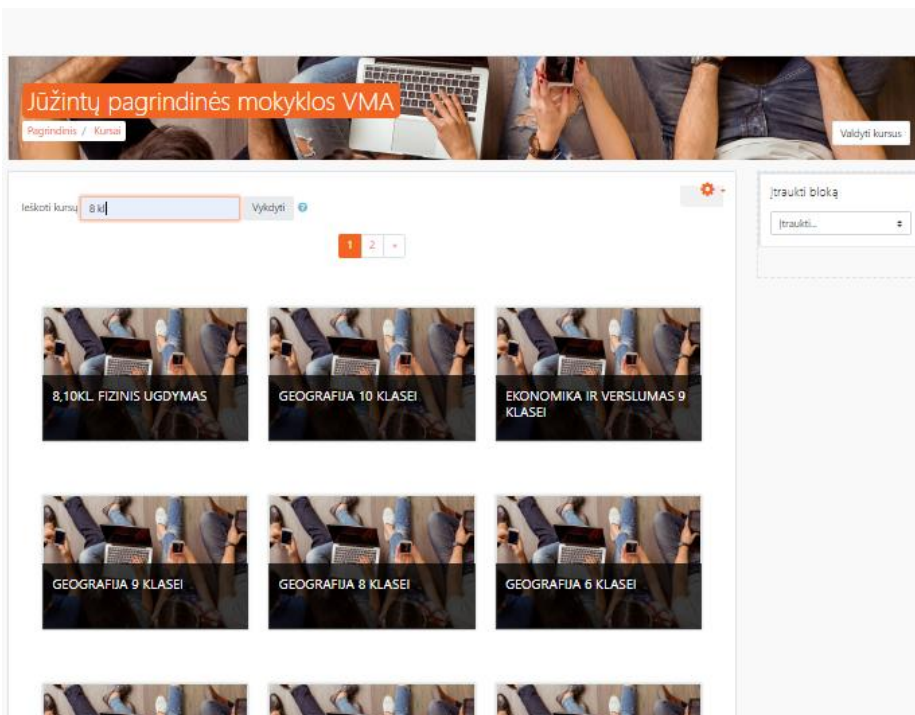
Jūžintų pagrindinės mokyklos VMA

Pagrindinis / Kursai

Valdyti kursus

Ieškoti kursų 8 kl

Vykdyti

1 2 »

Įtraukti bloką

Įtraukti...

8,10KL. FIZINIS UGDYMAS

GEOGRAFIJA 10 KLASEI

EKONOMIKA IR VERSLUMAS 9 KLASEI

GEOGRAFIJA 9 KLASEI

GEOGRAFIJA 8 KLASEI

GEOGRAFIJA 6 KLASEI